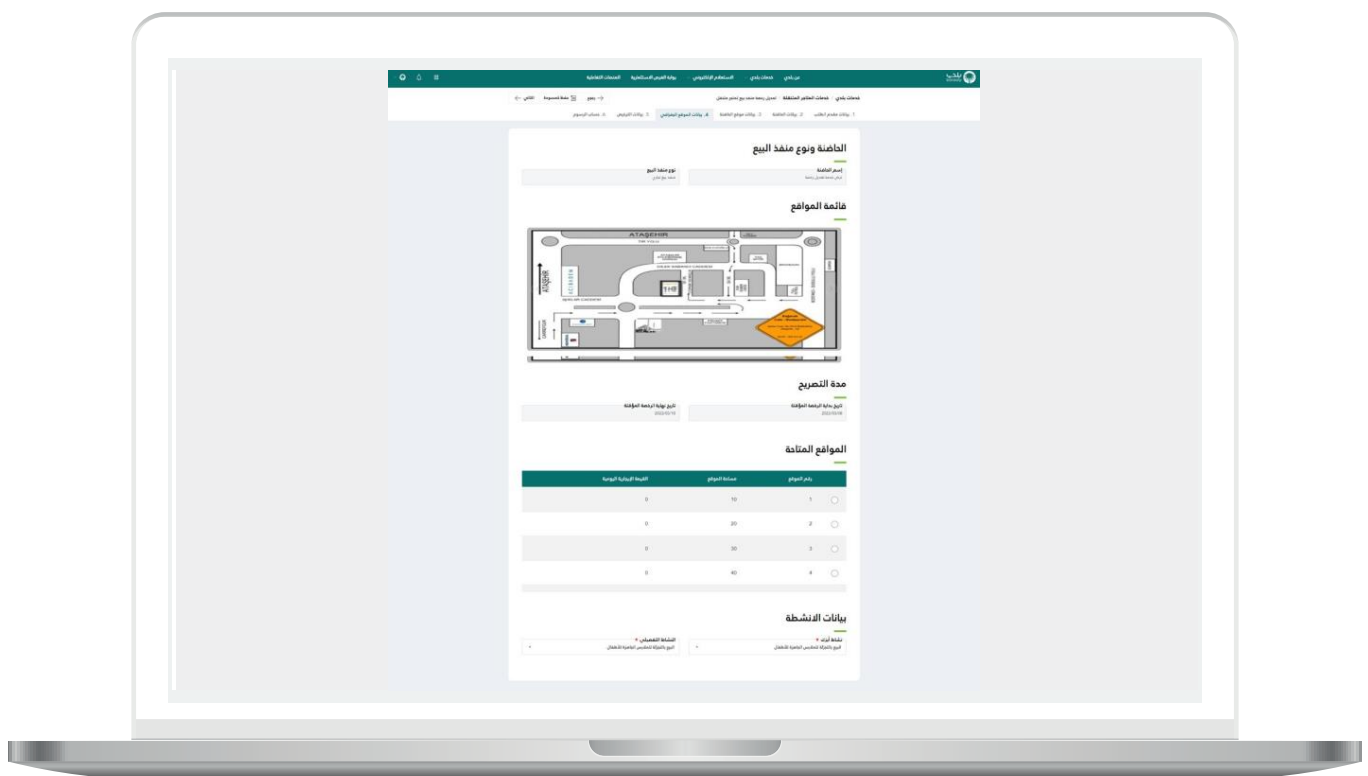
عن بلدي خدمات بلدي الاستعلام الإلكتروني بوابة الفرص الاستثمارية المنصات التفاعلية

خدمات بلدي | خدمات المتاجر المتنقلة | تعديل رخصة منفذ بيع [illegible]

رجوع حفظ كمسودة التالي

1. بيانات مقدم الطلب 2. بيانات الحاضنة 3. بيانات موقع الحاضنة 4. بيانات المواقع المتاحة 5. بيانات الترخيص 6. حساب الرسوم

الحاضنة ونوع منفذ البيع

إسم الحاضنة
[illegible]

نوع منفذ البيع
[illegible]

قائمة المواقع

ATASEHIR

مدة التصريح

تاريخ بداية الرخصة المؤقتة
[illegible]

تاريخ نهاية الرخصة المؤقتة
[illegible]

المواقع المتاحة

| رقم الموقع | مساحة الموقع | القيمة الإيجارية اليومية |
|---|---|---|
| 1 | 10 | 0 |
| 2 | 20 | 0 |
| 3 | 30 | 0 |
| 4 | 40 | 0 |

بيانات الانشطة

نشاط أول *
البيع بالتجزئة للملابس الجاهزة للأطفال

النشاط التفصيلي *
البيع بالتجزئة للملابس الجاهزة للأطفال